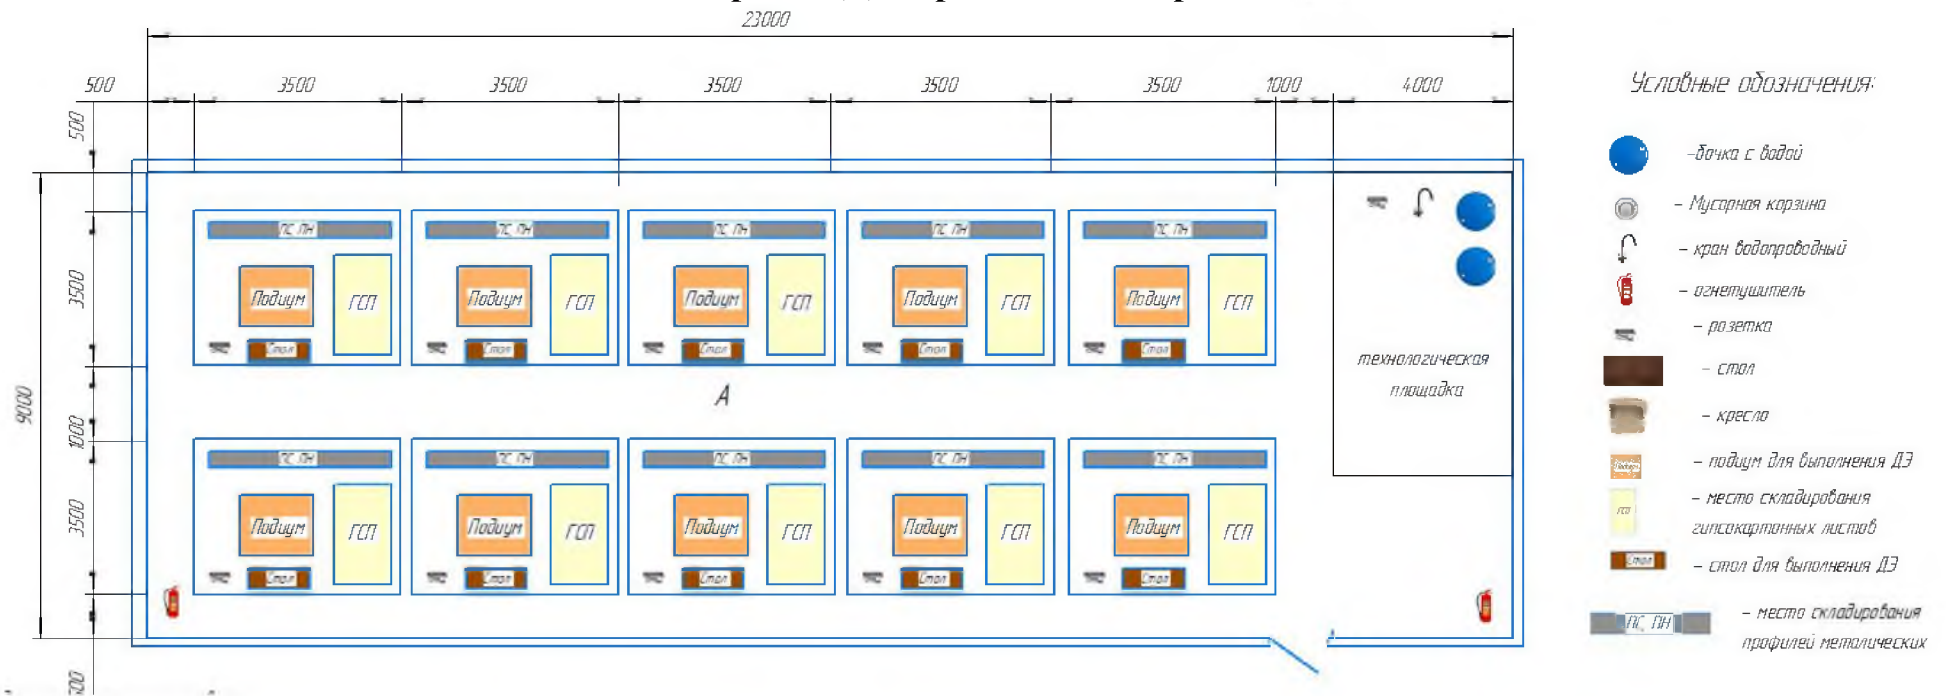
23000

500 3500 3500 3500 3500 3500 1000 4000

500
3500
9000
1000
3500
200

ПС ПН
Подиум
ГСП
Стол

ПС ПН
Подиум
ГСП
Стол

ПС ПН
Подиум
ГСП
Стол

ПС ПН
Подиум
ГСП
Стол

ПС ПН
Подиум
ГСП
Стол

А

ПС ПН
Подиум
ГСП
Стол

ПС ПН
Подиум
ГСП
Стол

ПС ПН
Подиум
ГСП
Стол

ПС ПН
Подиум
ГСП
Стол

ПС ПН
Подиум
ГСП
Стол

технологическая площадка

Условные обозначения:
-бочка с водой
- Мусорная корзина
- кран водопроводный
- огнетушитель
- розетка
- стол
- кресло
- подиум для выполнения ДЭ
- место складирования гипсокартонных листов
- стол для выполнения ДЭ
ПС ПН - место складирования профилей металических